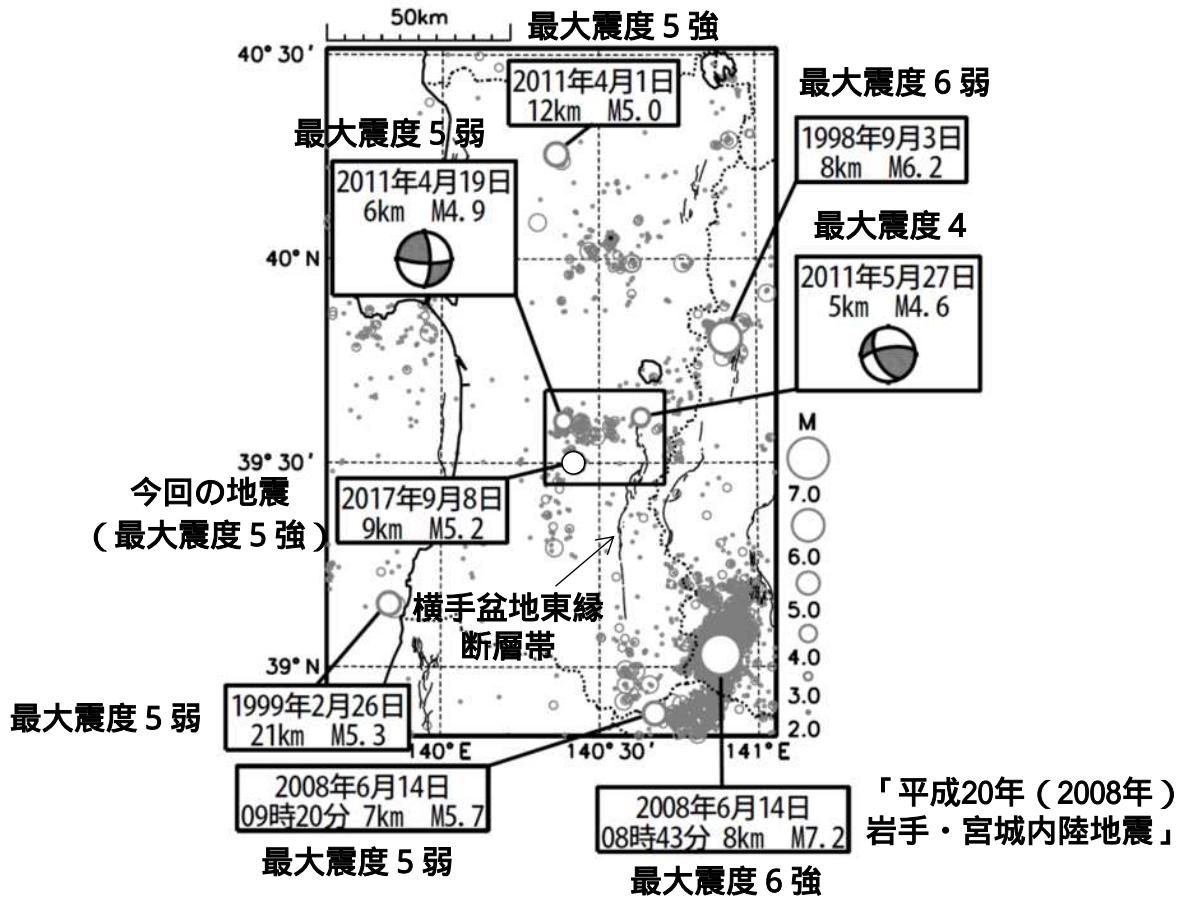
50km

最大震度５強

40° 30′

2011年4月1日
12km　M5.0

最大震度６弱

1998年9月3日
8km　M6.2

最大震度５弱

2011年4月19日
6km　M4.9

最大震度４

40° N

2011年5月27日
5km　M4.6

M

39° 30′

今回の地震
（最大震度５強）

2017年9月8日
9km　M5.2

7.0
6.0
5.0
4.0
3.0
2.0

横手盆地東縁
断層帯

39° N

最大震度５弱

1999年2月26日
21km　M5.3

140° E　140° 30′　141° E

2008年6月14日
09時20分　7km　M5.7

最大震度５弱

2008年6月14日
08時43分　8km　M7.2

「平成20年（2008年）
岩手・宮城内陸地震」

最大震度６強